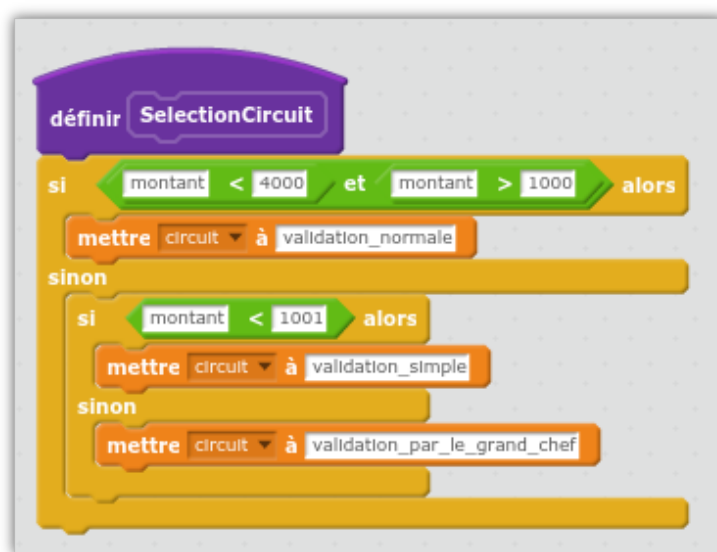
définir SelectionCircuit

si montant < 4000 et montant > 1000 alors

mettre circuit à validation_normale

sinon

si montant < 1001 alors

mettre circuit à validation_simple

sinon

mettre circuit à validation_par_le_grand_chef